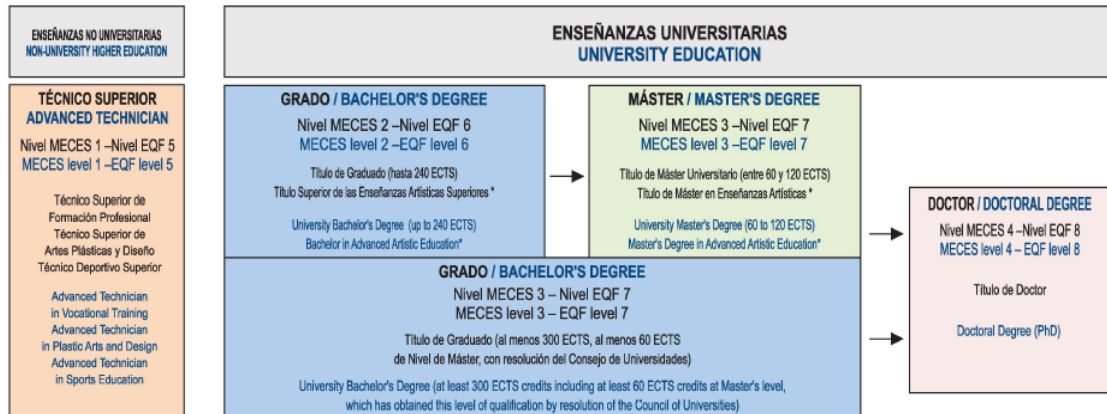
ENSEÑANZAS NO UNIVERSITARIAS
NON-UNIVERSITY HIGHER EDUCATION

ENSEÑANZAS UNIVERSITARIAS
UNIVERSITY EDUCATION

TÉCNICO SUPERIOR
ADVANCED TECHNICIAN

Nivel MECES 1 –Nivel EQF 5
MECES level 1 –EQF level 5

Técnico Superior de Formación Profesional
Técnico Superior de Artes Plásticas y Diseño
Técnico Deportivo Superior

Advanced Technician in Vocational Training
Advanced Technician in Plastic Arts and Design
Advanced Technician in Sports Education

GRADO / BACHELOR'S DEGREE
Nivel MECES 2 –Nivel EQF 6
MECES level 2 –EQF level 6

Título de Graduado (hasta 240 ECTS)
Título Superior de las Enseñanzas Artísticas Superiores *

University Bachelor's Degree (up to 240 ECTS)
Bachelor in Advanced Artistic Education*

MÁSTER / MASTER'S DEGREE
Nivel MECES 3 –Nivel EQF 7
MECES level 3 –EQF level 7

Título de Máster Universitario (entre 60 y 120 ECTS)
Título de Máster en Enseñanzas Artísticas *

University Master's Degree (60 to 120 ECTS)
Master's Degree in Advanced Artistic Education*

DOCTOR / DOCTORAL DEGREE
Nivel MECES 4 –Nivel EQF 8
MECES level 4 – EQF level 8

Título de Doctor

Doctoral Degree (PhD)

GRADO / BACHELOR'S DEGREE
Nivel MECES 3 – Nivel EQF 7
MECES level 3 – EQF level 7

Título de Graduado (al menos 300 ECTS, al menos 60 ECTS de Nivel de Máster, con resolución del Consejo de Universidades)

University Bachelor's Degree (at least 300 ECTS credits including at least 60 ECTS credits at Master's level, which has obtained this level of qualification by resolution of the Council of Universities)